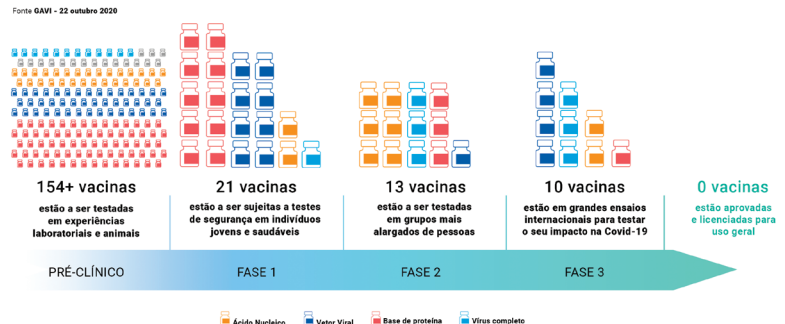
Fonte GAVI - 22 outubro 2020

154+ vacinas
estão a ser testadas em experiências laboratoriais e animais

21 vacinas
estão a ser sujeitas a testes de segurança em indivíduos jovens e saudáveis

13 vacinas
estão a ser testadas em grupos mais alargados de pessoas

10 vacinas
estão em grandes ensaios internacionais para testar o seu impacto na Covid-19

0 vacinas
estão aprovadas e licenciadas para uso geral

PRÉ-CLÍNICO

FASE 1

FASE 2

FASE 3

Ácido Nucleico
Vetor Viral
Base de proteína
Vírus completo